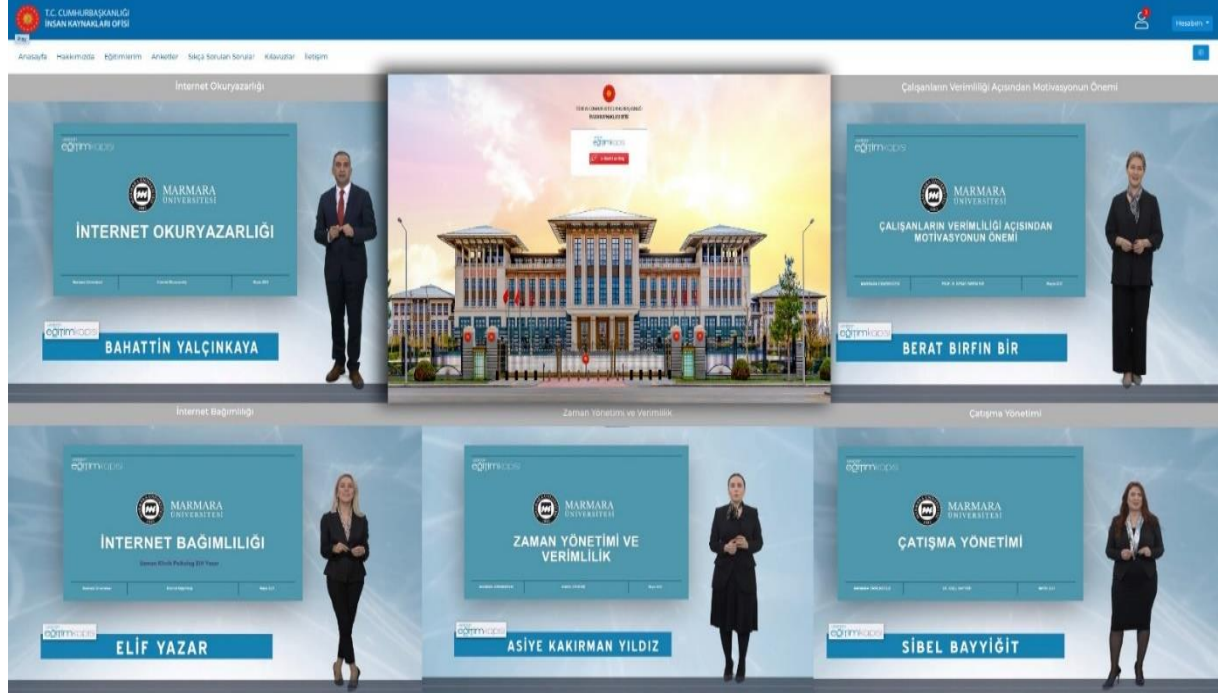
T.C. CUMHURBAŞKANLIĞI
İNSAN KAYNAKLARI OFİSİ

Hesabım

Anasayfa Hakkımızda Eğitimlerim Anketler Sıkça Sorulan Sorular Kılavuzlar İletişim

İnternet Okuryazarlığı

eğitimkapısı

MARMARA ÜNİVERSİTESİ

İNTERNET OKURYAZARLIĞI

eğitimkapısı

BAHATTİN YALÇINKAYA

T.C. CUMHURBAŞKANLIĞI İNSAN KAYNAKLARI OFİSİ

eğitimkapısı

Çalışanların Verimliliği Açısından Motivasyonun Önemi

eğitimkapısı

MARMARA ÜNİVERSİTESİ

ÇALIŞANLARIN VERİMLİLİĞİ AÇISINDAN MOTİVASYONUN ÖNEMİ

eğitimkapısı

BERAT BIRFIN BİR

İnternet Bağımlılığı

eğitimkapısı

MARMARA ÜNİVERSİTESİ

İNTERNET BAĞIMLILIĞI

eğitimkapısı

ELİF YAZAR

Zaman Yönetimi ve Verimlilik

eğitimkapısı

MARMARA ÜNİVERSİTESİ

ZAMAN YÖNETİMİ VE VERİMLİLİK

eğitimkapısı

ASİYE KAKIRMAN YILDIZ

Çatışma Yönetimi

eğitimkapısı

MARMARA ÜNİVERSİTESİ

ÇATIŞMA YÖNETİMİ

eğitimkapısı

SİBEL BAYYİĞİT